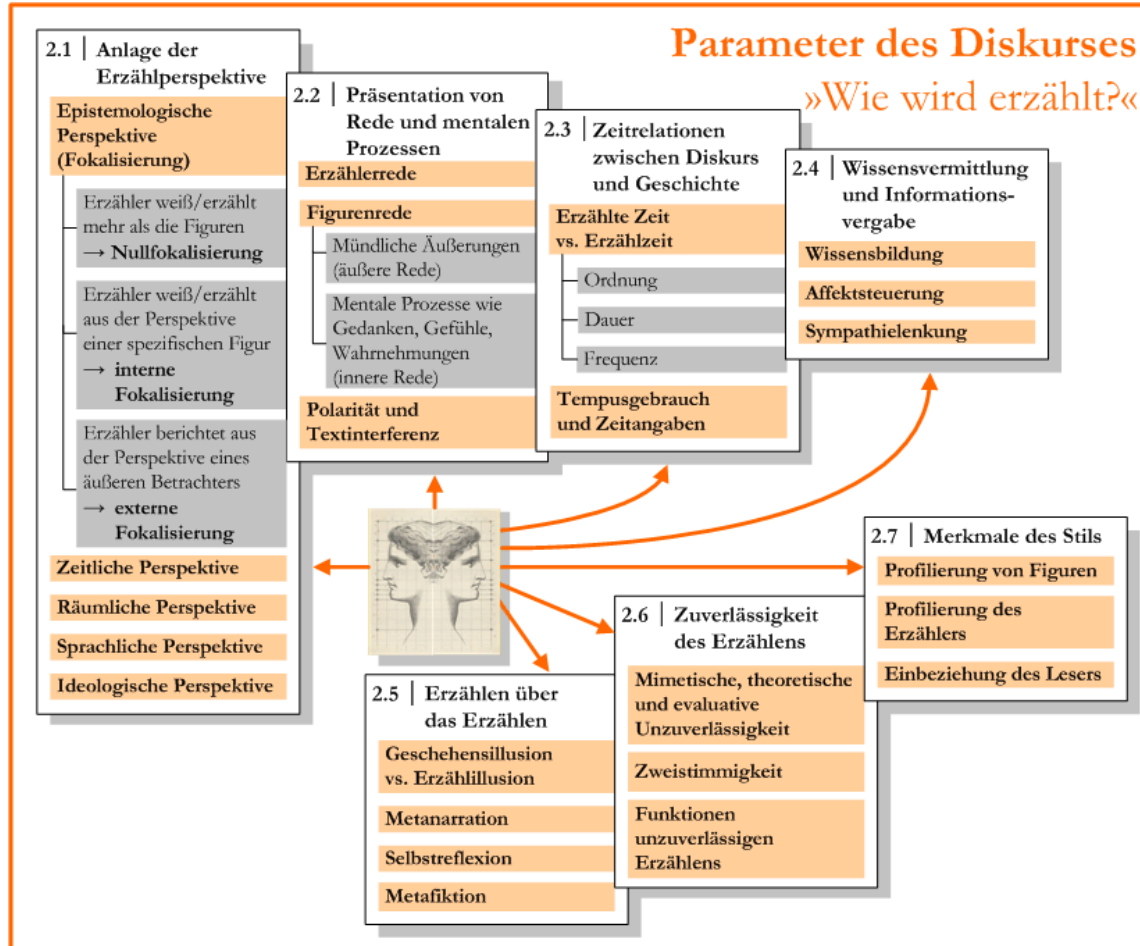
Parameter des Diskurses
»Wie wird erzählt?«

2.1 | Anlage der Erzählperspektive

Epistemologische Perspektive (Fokalisierung)

Erzähler weiß/erzählt mehr als die Figuren
→ Nullfokalisierung

Erzähler weiß/erzählt aus der Perspektive einer spezifischen Figur
→ interne Fokalisierung

Erzähler berichtet aus der Perspektive eines äußeren Betrachters
→ externe Fokalisierung

Zeitliche Perspektive

Räumliche Perspektive

Sprachliche Perspektive

Ideologische Perspektive

2.2 | Präsentation von Rede und mentalen Prozessen

Erzählerrede

Figurenrede

Mündliche Äußerungen (äußere Rede)

Mentale Prozesse wie Gedanken, Gefühle, Wahrnehmungen (innere Rede)

Polarität und Textinterferenz

2.3 | Zeitrelationen zwischen Diskurs und Geschichte

Erzählte Zeit vs. Erzählzeit

Ordnung

Dauer

Frequenz

Tempusgebrauch und Zeitangaben

2.4 | Wissensvermittlung und Informationsvergabe

Wissensbildung

Affektsteuerung

Sympathielenkung

2.7 | Merkmale des Stils

Profilierung von Figuren

Profilierung des Erzählers

Einbeziehung des Lesers

2.6 | Zuverlässigkeit des Erzählens

Mimetische, theoretische und evaluative Unzuverlässigkeit

Zweistimmigkeit

Funktionen unzuverlässigen Erzählens

2.5 | Erzählen über das Erzählen

Geschehensillusion vs. Erzählillusion

Metanarration

Selbstreflexion

Metafiktion